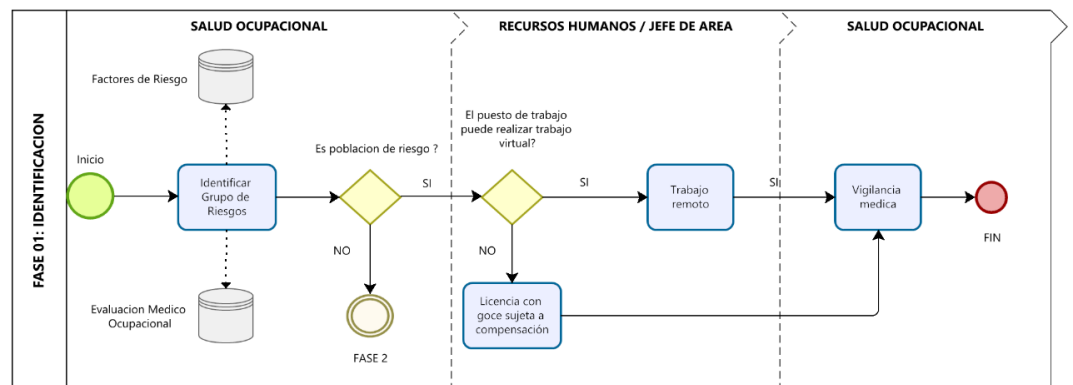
FASE 01: IDENTIFICACION

SALUD OCUPACIONAL

RECURSOS HUMANOS / JEFE DE AREA

SALUD OCUPACIONAL

Factores de Riesgo

Inicio

Identificar Grupo de Riesgos

Evaluacion Medico Ocupacional

Es poblacion de riesgo ?

SI

NO

FASE 2

El puesto de trabajo puede realizar trabajo virtual?

SI

NO

Trabajo remoto

Licencia con goce sujeta a compensación

SI

Vigilancia medica

FIN